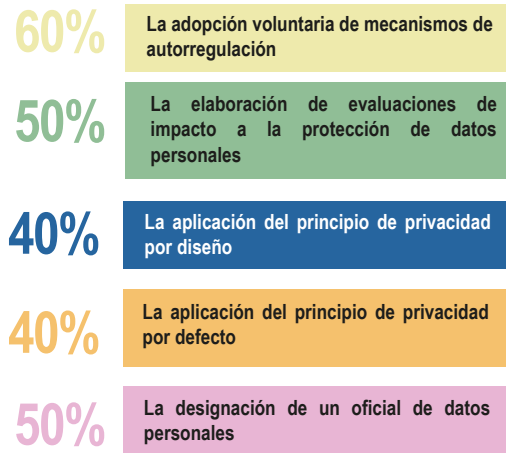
60%
La adopción voluntaria de mecanismos de autorregulación

50%
La elaboración de evaluaciones de impacto a la protección de datos personales

40%
La aplicación del principio de privacidad por diseño

40%
La aplicación del principio de privacidad por defecto

50%
La designación de un oficial de datos personales